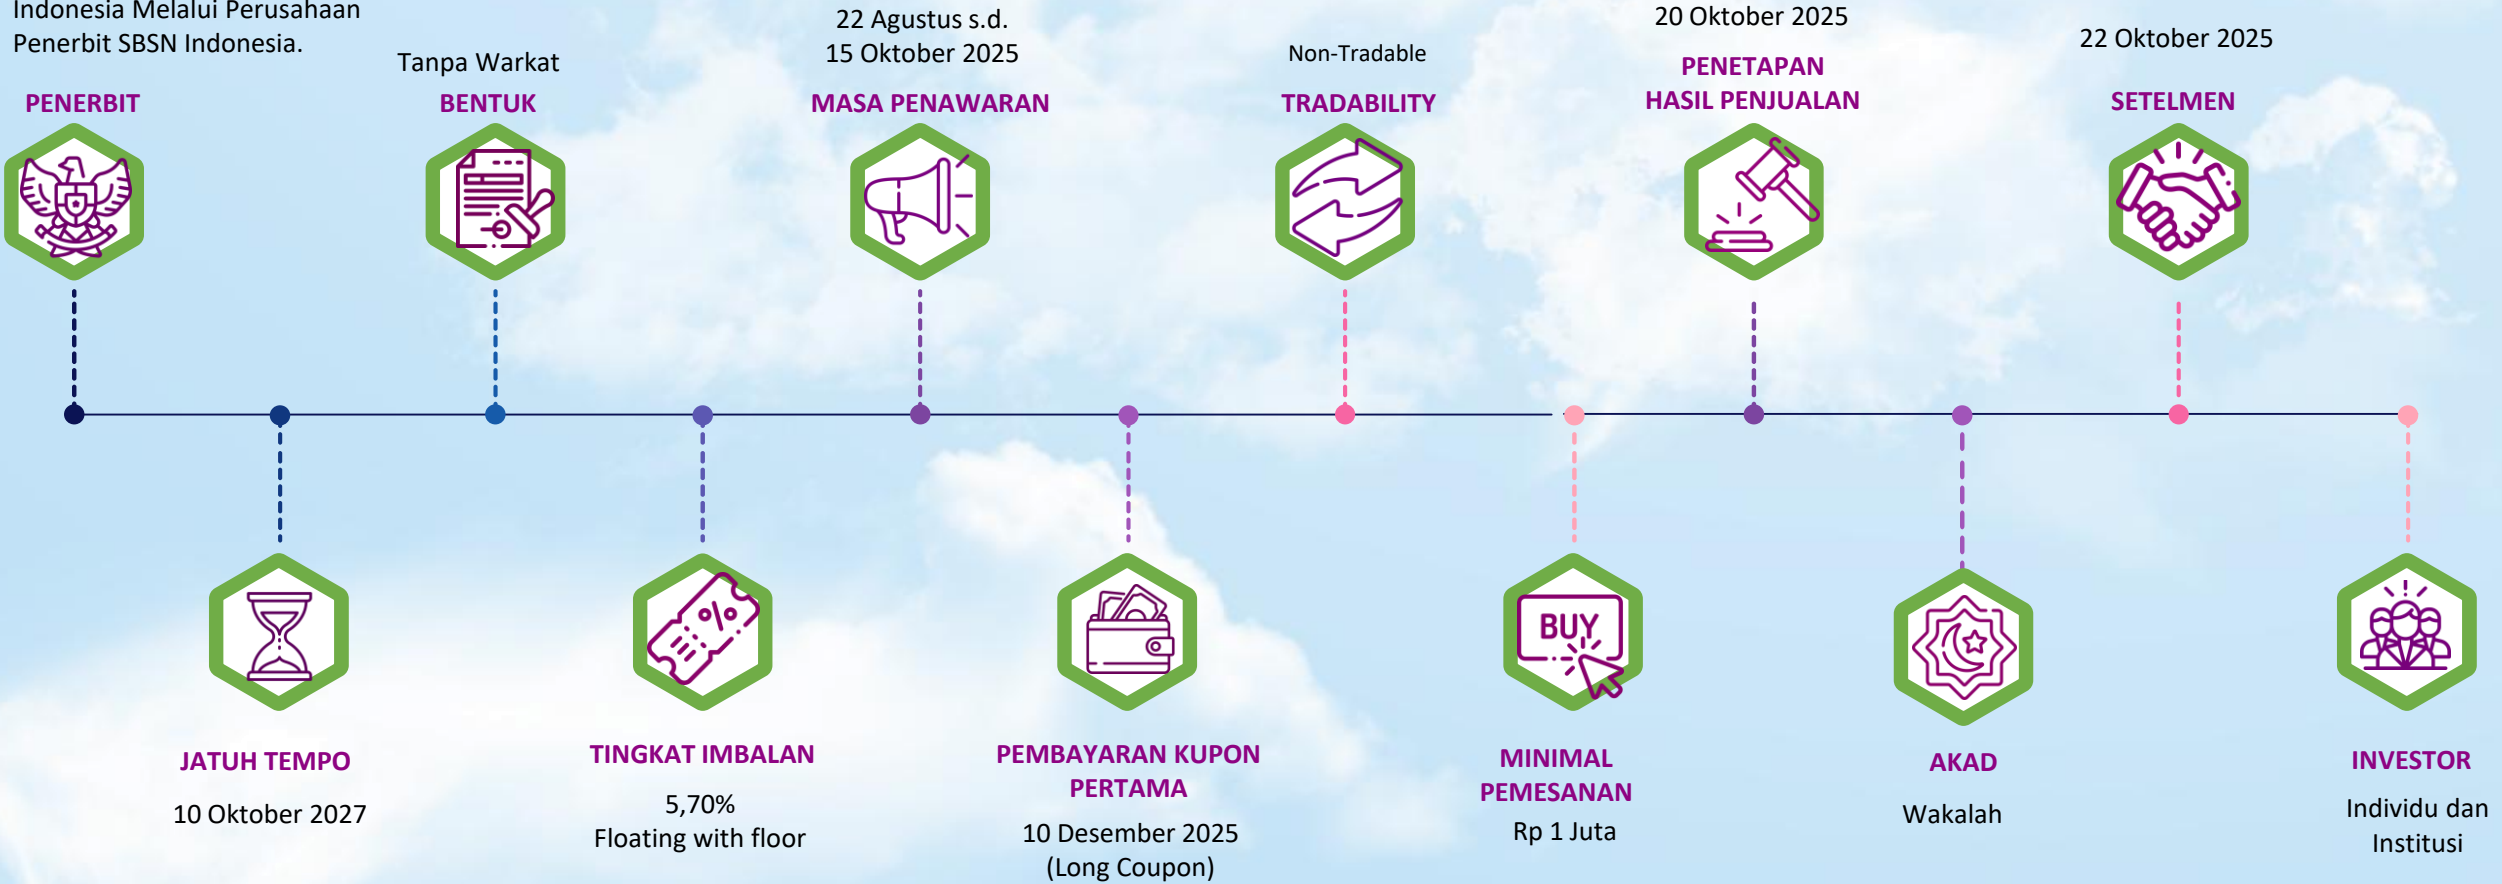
Indonesia Melalui Perusahaan Penerbit SBSN Indonesia.

PENERBIT

Tanpa Warkat

BENTUK

22 Agustus s.d. 15 Oktober 2025

MASA PENAWARAN

Non-Tradable

TRADABILITY

20 Oktober 2025

PENETAPAN HASIL PENJUALAN

22 Oktober 2025

SETELMEN

BUY

JATUH TEMPO

10 Oktober 2027

TINGKAT IMBALAN

5,70%
Floating with floor

PEMBAYARAN KUPON PERTAMA

10 Desember 2025
(Long Coupon)

MINIMAL PEMESANAN

Rp 1 Juta

AKAD

Wakalah

INVESTOR

Individu dan Institusi